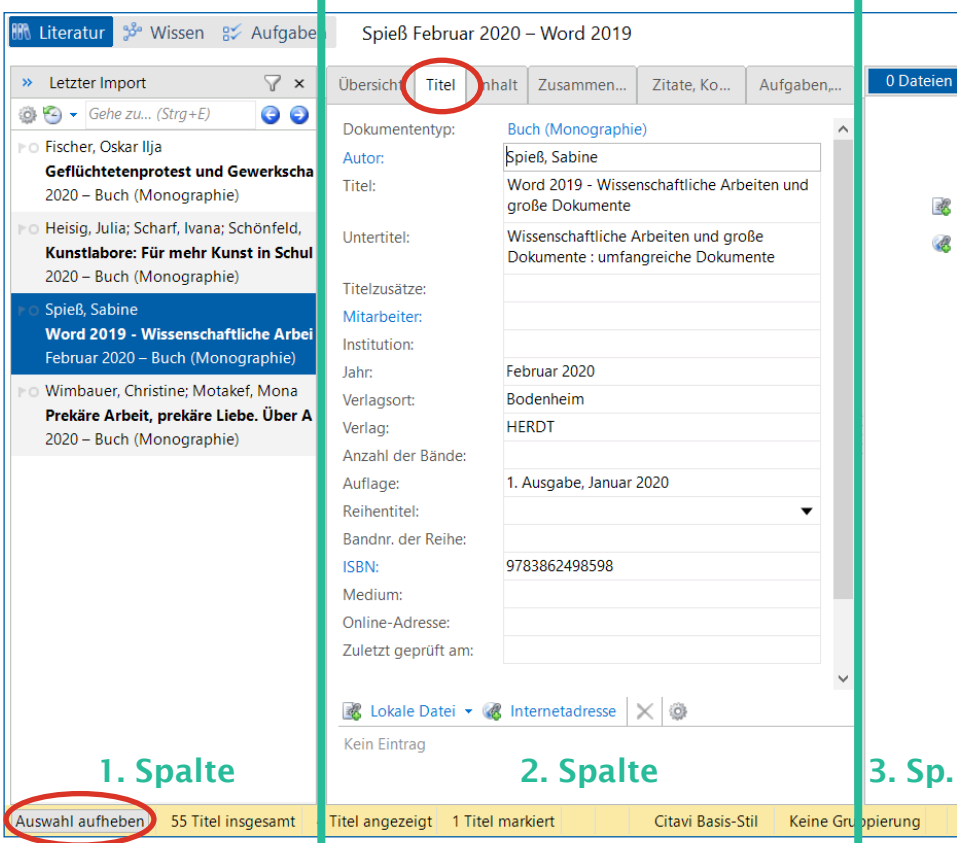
Literatur Wissen Aufgaben

Spieß Februar 2020 – Word 2019

Letzter Import

Gehe zu... (Strg+E)

Fischer, Oskar Ilja
Geflüchtetenprotest und Gewerkscha
2020 – Buch (Monographie)

Heisig, Julia; Scharf, Ivana; Schönfeld,
Kunstlabore: Für mehr Kunst in Schul
2020 – Buch (Monographie)

Spieß, Sabine
Word 2019 - Wissenschaftliche Arbei
Februar 2020 – Buch (Monographie)

Wimbauer, Christine; Motakef, Mona
Prekäre Arbeit, prekäre Liebe. Über A
2020 – Buch (Monographie)

Übersicht | Titel | Inhalt | Zusammen... | Zitate, Ko... | Aufgaben,...

| | |
|---|---|
| Dokumententyp: | Buch (Monographie) |
| Autor: | Spieß, Sabine |
| Titel: | Word 2019 - Wissenschaftliche Arbeiten und große Dokumente |
| Untertitel: | Wissenschaftliche Arbeiten und große Dokumente : umfangreiche Dokumente |
| Titelzusätze: | |
| Mitarbeiter: | |
| Institution: | |
| Jahr: | Februar 2020 |
| Verlagsort: | Bodenheim |
| Verlag: | HERDT |
| Anzahl der Bände: | |
| Auflage: | 1. Ausgabe, Januar 2020 |
| Reihentitel: | |
| Bandnr. der Reihe: | |
| ISBN: | 9783862498598 |
| Medium: | |
| Online-Adresse: | |
| Zuletzt geprüft am: | |

Lokale Datei Internetadresse

Kein Eintrag

0 Dateien

1. Spalte

2. Spalte

3. Sp.

Auswahl aufheben | 55 Titel insgesamt | Titel angezeigt | 1 Titel markiert | Citavi Basis-Stil | Keine Gruppierung